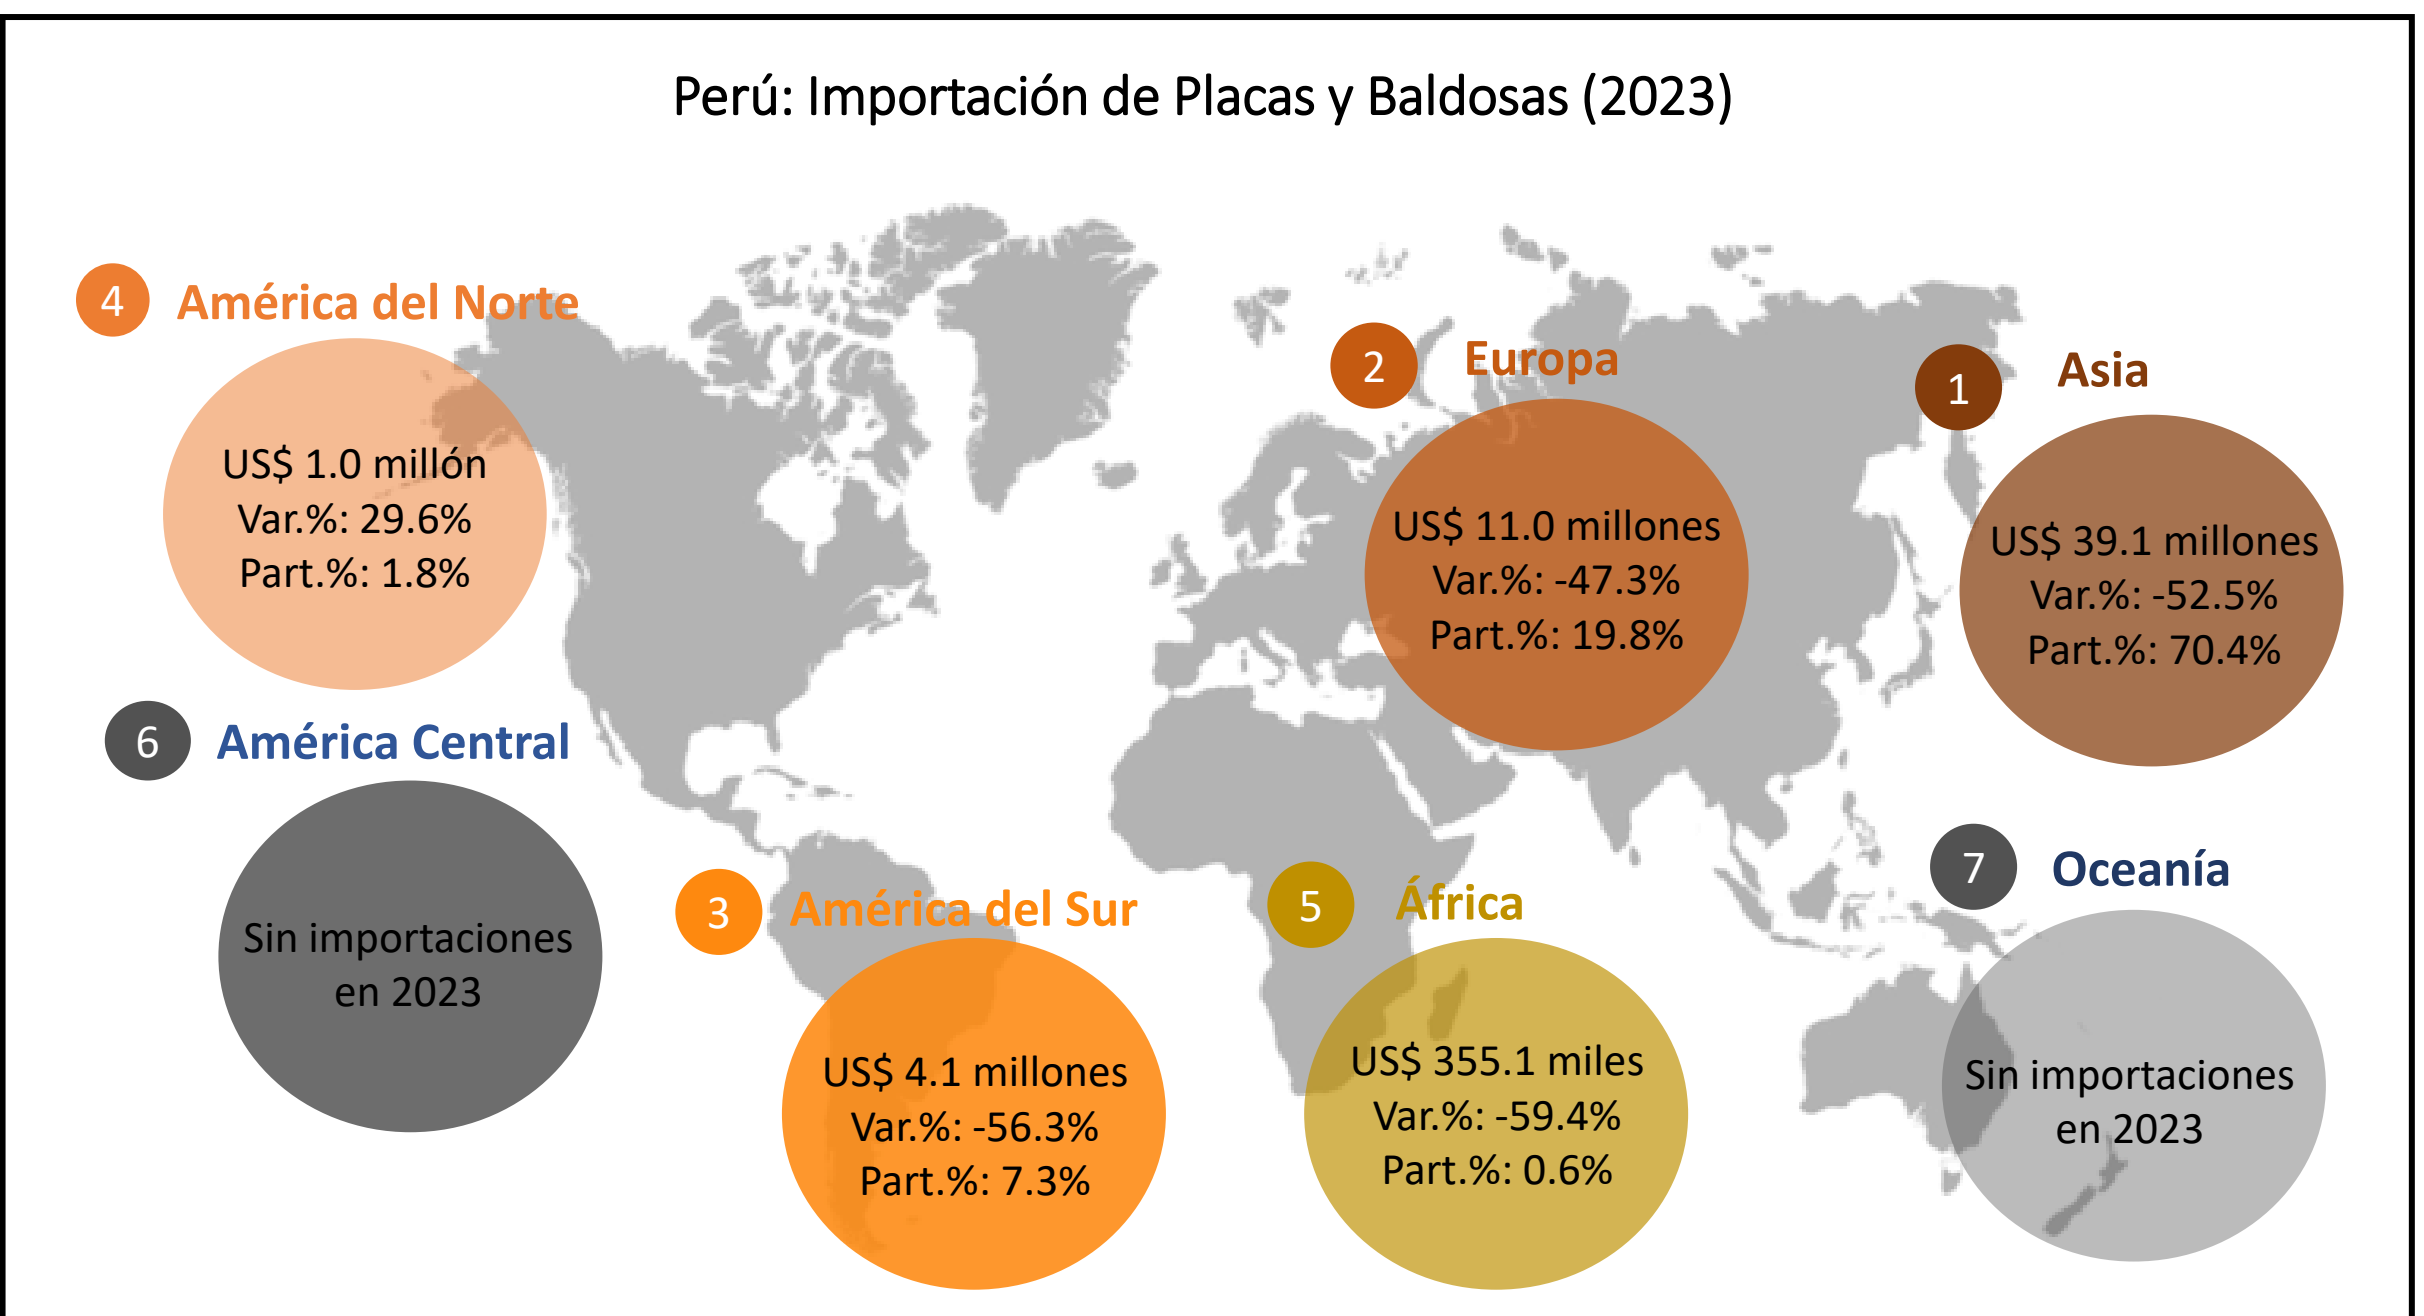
Perú: Importación de Placas y Baldosas (2023)

4 América del Norte

US$ 1.0 millón
Var.%: 29.6%
Part.%: 1.8%

2 Europa

US$ 11.0 millones
Var.%: -47.3%
Part.%: 19.8%

1 Asia

US$ 39.1 millones
Var.%: -52.5%
Part.%: 70.4%

6 América Central

Sin importaciones en 2023

3 América del Sur

US$ 4.1 millones
Var.%: -56.3%
Part.%: 7.3%

5 África

US$ 355.1 miles
Var.%: -59.4%
Part.%: 0.6%

7 Oceanía

Sin importaciones en 2023